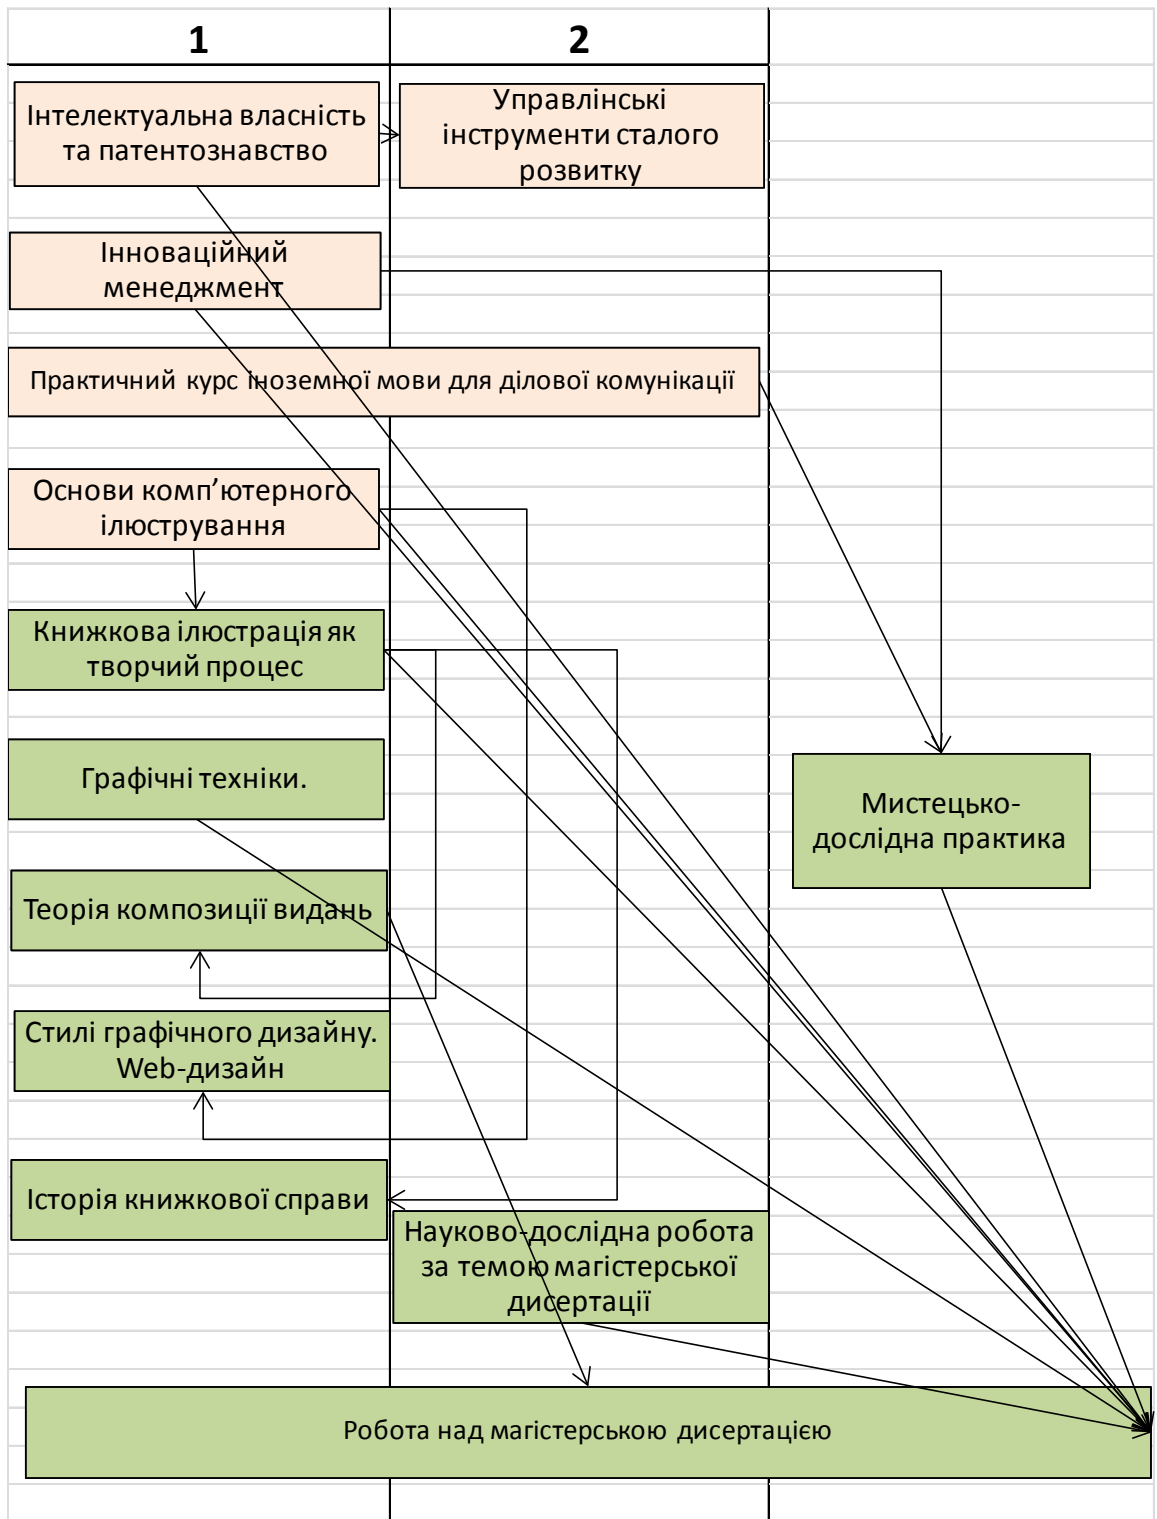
1

2

Інтелектуальна власність та патентознавство

Управлінські інструменти сталого розвитку

Інноваційний менеджмент

Практичний курс іноземної мови для ділової комунікації

Основи комп’ютерного ілюстрування

Книжкова ілюстрація як творчий процес

Графічні техніки.

Мистецько-дослідна практика

Теорія композиції видань

Стилі графічного дизайну. Web-дизайн

Історія книжкової справи

Науково-дослідна робота за темою магістерської дисертації

Робота над магістерською дисертацією